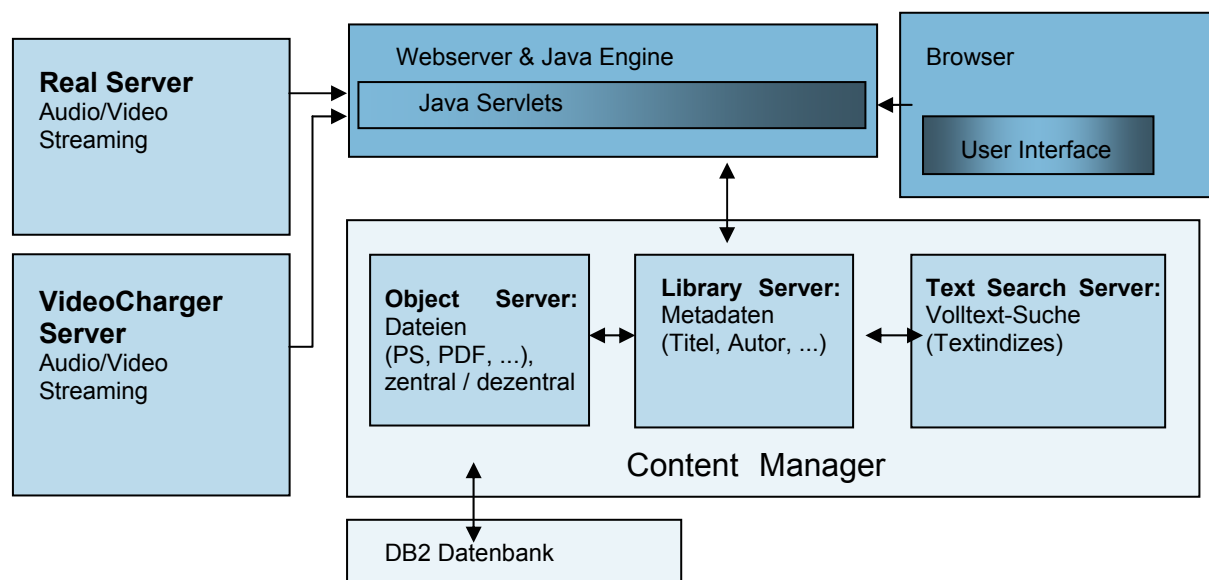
Real Server
Audio/Video Streaming

VideoCharger Server
Audio/Video Streaming

Webserver & Java Engine

Java Servlets

Browser

User Interface

Object Server:
Dateien (PS, PDF, ...), zentral / dezentral

Library Server:
Metadaten (Titel, Autor, ...)

Text Search Server:
Volltext-Suche (Textindizes)

Content Manager

DB2 Datenbank